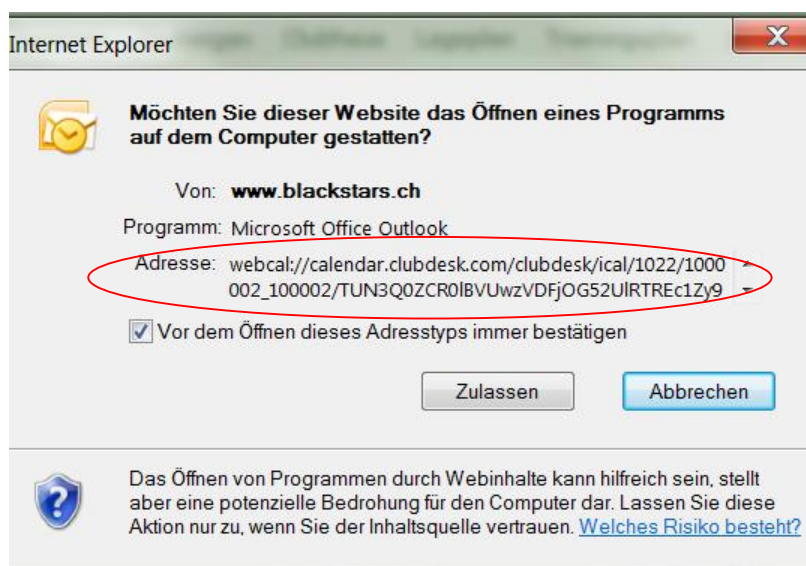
Internet Explorer

X

Möchten Sie dieser Website das Öffnen eines Programms auf dem Computer gestatten?

Von: www.blackstars.ch

Programm: Microsoft Office Outlook

Adresse: webcal://calendar.clubdesk.com/clubdesk/ical/1022/1000002_100002/TUN3Q0ZCR0lBVUwzVDFjOG52UlRTREc1Zy9

Vor dem Öffnen dieses Adresstyps immer bestätigen

Zulassen

Abbrechen

Das Öffnen von Programmen durch Webinhalte kann hilfreich sein, stellt aber eine potenzielle Bedrohung für den Computer dar. Lassen Sie diese Aktion nur zu, wenn Sie der Inhaltsquelle vertrauen. Welches Risiko besteht?